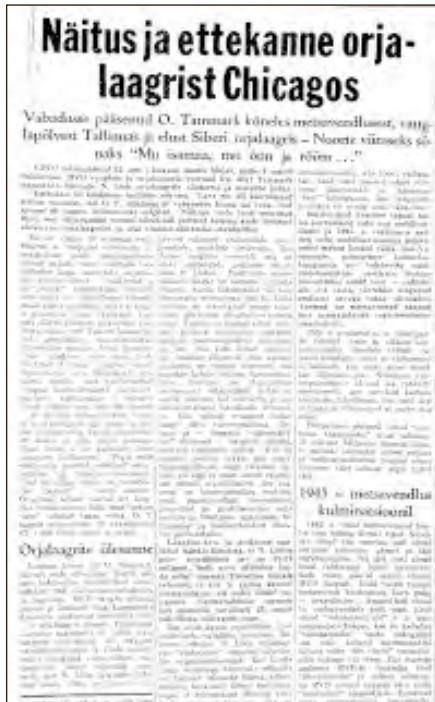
Näitus ja ettekanne orjalaagrist Chicagos

Vabadusse pääsenud O. Tammark kõneles metsavendlusest, vangipõlvest Tallinnas ja elust Siberi orjalaagris – Noorte võtsoeks sõnaks "Mu isamaa, mu õnn ja rõõm ..."

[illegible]

Orjalaagrite ülesanne

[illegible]

1945 – metsavendlus kultuurivastane

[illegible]